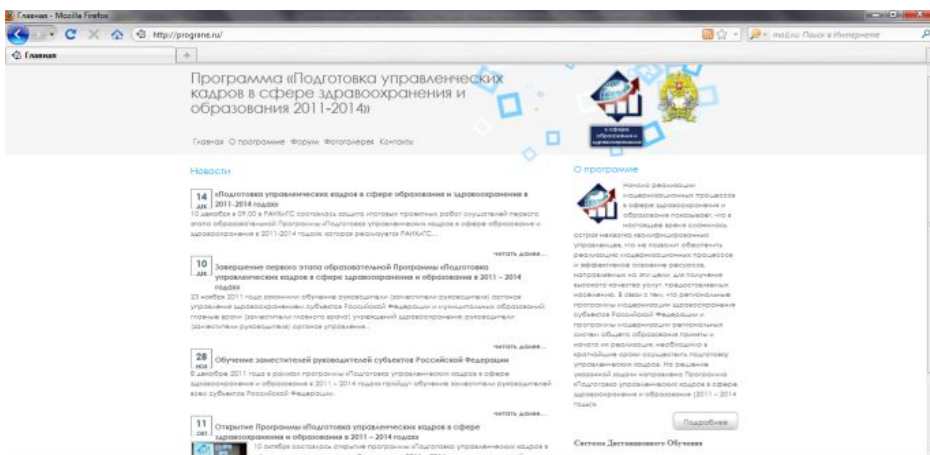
Главная - Mozilla Firefox

http://prograne.ru/

mail.ru Поиск в Интернете

Главная

Программа «Подготовка управленческих кадров в сфере здравоохранения и образования 2011-2014»

Главная О программе Форум Фотогалерея Контакты

Новости

14 дек «Подготовка управленческих кадров в сфере образования и здравоохранения в 2011-2014 годах»
10 декабря в 09.00 в РАНХиГС состоялась защита итоговых проектных работ слушателей первого этапа образовательной Программы «Подготовка управленческих кадров в сфере образования и здравоохранения в 2011-2014 годах», которую реализует РАНХиГС...

читать далее...

10 дек Завершение первого этапа образовательной Программы «Подготовка управленческих кадров в сфере здравоохранения и образования в 2011 – 2014 годах»
25 ноября 2011 года закончили обучение руководители (заместители руководителя) органов управления здравоохранением субъектов Российской Федерации и муниципальных образований, главные врачи (заместители главного врача) учреждений здравоохранения, руководители (заместители руководителя) органов управления...

читать далее...

28 ноя Обучение заместителей руководителей субъектов Российской Федерации
8 декабря 2011 года в рамках программы «Подготовка управленческих кадров в сфере здравоохранения и образования в 2011 – 2014 годах» пройдут обучение заместители руководителей всех субъектов Российской Федерации.

читать далее...

11 окт Открытие Программы «Подготовка управленческих кадров в сфере здравоохранения и образования в 2011 – 2014 годах»
10 октября состоялось открытие программы «Подготовка управленческих кадров в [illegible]

О программе

Начало реализации модернизационных процессов в сфере здравоохранения и образования показывает, что в настоящее время существует острая нехватка квалифицированных управленцев, что не позволит обеспечить реализацию модернизационных процессов и эффективное освоение ресурсов, направленных на эти цели, для получения высокого качества услуг, предоставляемых населению. В связи с тем, что региональные программы модернизации здравоохранения субъектов Российской Федерации и программы модернизации региональных систем общего образования приняты и начата их реализация, необходимо в кратчайшие сроки осуществить подготовку управленческих кадров. На решение указанной задачи направлена Программа «Подготовка управленческих кадров в сфере здравоохранения и образования (2011 – 2014 годы)»

Подробнее

Система Дистанционного Обучения